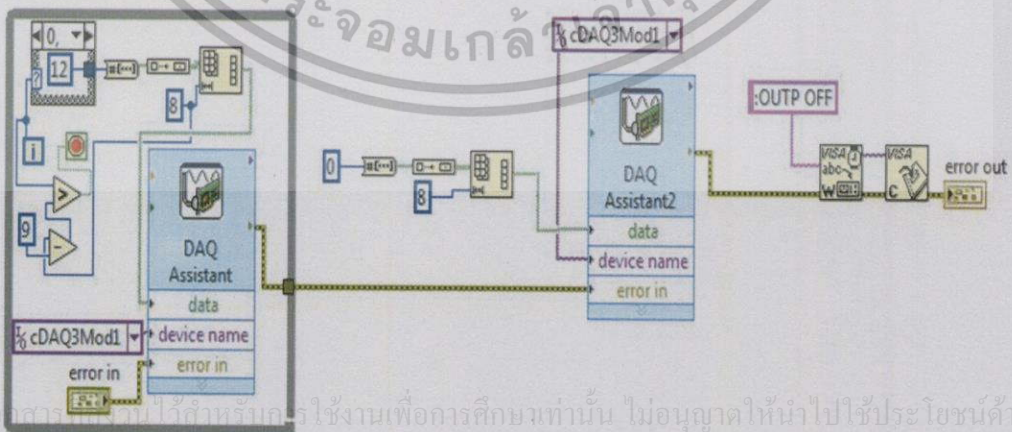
ะจอมเกล้า
0,
12
8
i
9
DAQ Assistant
data
device name
error in
cDAQ3Mod1
error in
0
8
cDAQ3Mod1
DAQ Assistant2
data
device name
error in
:OUTP OFF
VISA abc W
VISA C
error out
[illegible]สารนี้สงวนไว้สำหรับการใช้งานเพื่อการศึกษาเท่านั้น ไม่อนุญาตให้นำไปใช้ประโยชน์ด้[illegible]